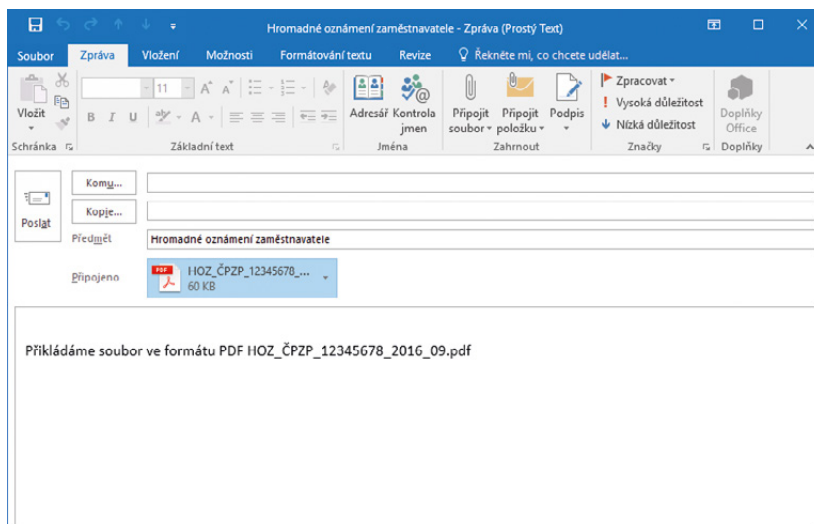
Hromadné oznámení zaměstnavatele - Zpráva (Prostý Text)

Soubor Zpráva Vložení Možnosti Formátování textu Revize Řekněte mi, co chcete udělat...

Vložit
Schránka

11
B I U
Základní text

Adresář Kontrola jmen
Jména

Připojit soubor Připojit položku Podpis
Zahrnout

Zpracovat
Vysoká důležitost
Nízká důležitost
Značky

Doplňky Office
Doplňky

Poslat
Komu...
Kopie...
Předmět Hromadné oznámení zaměstnavatele
Připojeno HOZ_ČPZP_12345678_... 60 KB

Přikládáme soubor ve formátu PDF HOZ_ČPZP_12345678_2016_09.pdf